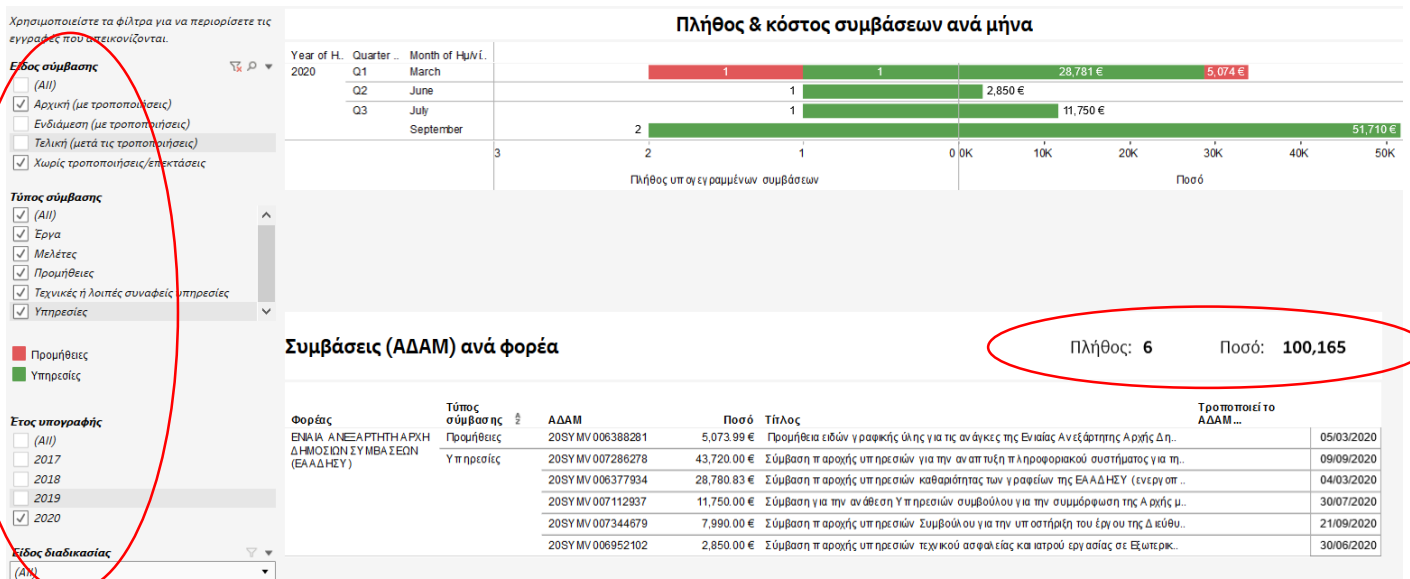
Χρησιμοποιείστε τα φίλτρα για να περιορίσετε τις εγγραφές που απεικονίζονται.

Είδος σύμβασης
(All)
Αρχική (με τροποποιήσεις)
Ενδιάμεση (με τροποποιήσεις)
Τελική (μετά τις τροποποιήσεις)
Χωρίς τροποποιήσεις/επεκτάσεις

Τύπος σύμβασης
(All)
Έργα
Μελέτες
Προμήθειες
Τεχνικές ή λοιπές συναφείς υπηρεσίες
Υπηρεσίες

Προμήθειες
Υπηρεσίες

Έτος υπογραφής
(All)
2017
2018
2019
2020

Είδος διαδικασίας
(All)

Πλήθος & κόστος συμβάσεων ανά μήνα

| Year of H.. | Quarter .. | Month of Ημ/νί.. | | |
|---|---|---|---|---|
| 2020 | Q1 | March | 1 1 | 28,781 € 5,074 € |
| | Q2 | June | 1 | 2,850 € |
| | Q3 | July | 1 | 11,750 € |
| | | September | 2 | 51,710 € |

3 2 1 0 0K 10K 20K 30K 40K 50K
Πλήθος υπογεγραμμένων συμβάσεων
Ποσό

Συμβάσεις (ΑΔΑΜ) ανά φορέα

Πλήθος: 6 Ποσό: 100,165

| Φορέας | Τύπος σύμβασης | ΑΔΑΜ | Ποσό | Τίτλος | Τροποποιεί το ΑΔΑΜ... | |
|---|---|---|---|---|---|---|
| ΕΝΙΑΙΑ ΑΝΕΞΑΡΤΗΤΗ ΑΡΧΗ ΔΗΜΟΣΙΩΝ ΣΥΜΒΑΣΕΩΝ (ΕΑΑΔΗΣΥ) | Προμήθειες | 20SYMV006388281 | 5,073.99 € | Προμήθεια ειδών γραφικής ύλης για τις ανάγκες της Ενιαίας Ανεξάρτητης Αρχής Δη.. | | 05/03/2020 |
| | Υπηρεσίες | 20SYMV007286278 | 43,720.00 € | Σύμβαση παροχής υπηρεσιών για την ανάπτυξη πληροφοριακού συστήματος για τη.. | | 09/09/2020 |
| | | 20SYMV006377934 | 28,780.83 € | Σύμβαση παροχής υπηρεσιών καθαριότητας των γραφείων της ΕΑΑΔΗΣΥ (ενεργοπ.. | | 04/03/2020 |
| | | 20SYMV007112937 | 11,750.00 € | Σύμβαση για την ανάθεση Υπηρεσιών συμβούλου για την συμμόρφωση της Αρχής μ.. | | 30/07/2020 |
| | | 20SYMV007344679 | 7,990.00 € | Σύμβαση παροχής υπηρεσιών Συμβούλου για την υποστήριξη του έργου της Διεύθυ.. | | 21/09/2020 |
| | | 20SYMV006952102 | 2,850.00 € | Σύμβαση παροχής υπηρεσιών τεχνικού ασφαλείας και ιατρού εργασίας σε Εξωτερικ.. | | 30/06/2020 |